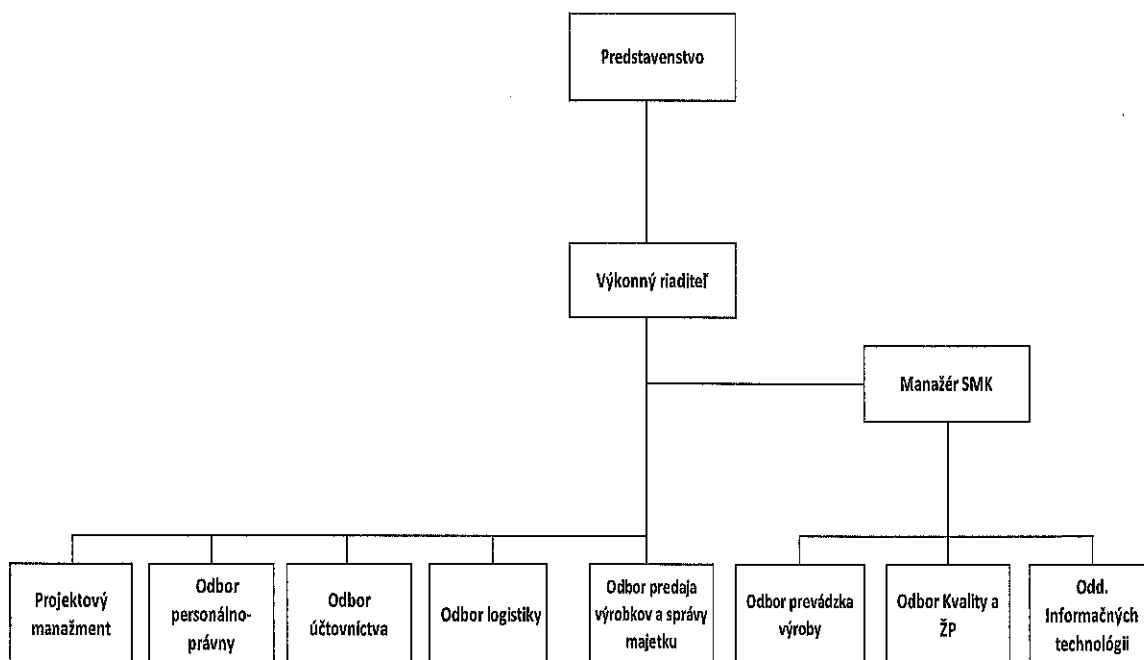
Predstavenstvo

Výkonný riaditeľ

Manažér SMK

Projektový manažment

Odbor personálno-právny

Odbor účtovníctva

Odbor logistiky

Odbor predaja výrobkov a správy majetku

Odbor prevádzka výroby

Odbor Kvality a ŽP

Odd. Informačných technológii